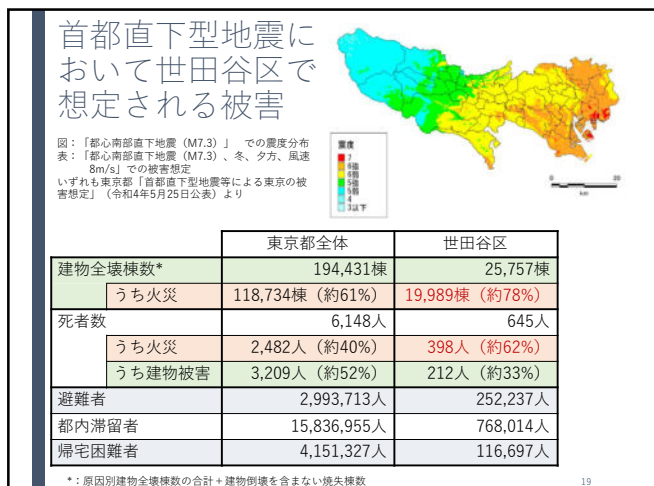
首都直下型地震において世田谷区で想定される被害

図：「都心南部直下地震（M7.3）」 での震度分布
表：「都心南部直下地震（M7.3）、冬、夕方、風速8m/s」での被害想定
いずれも東京都「首都直下地震等による東京の被害想定」（令和4年5月25日公表）より

震度
7
6強
6弱
5強
5弱
4
3以下

0 20
km

| | | 東京都全体 | 世田谷区 |
|---|---|---|---|
| 建物全壊棟数* | | 194,431棟 | 25,757棟 |
| | うち火災 | 118,734棟（約61%） | 19,989棟（約78%） |
| 死者数 | | 6,148人 | 645人 |
| | うち火災 | 2,482人（約40%） | 398人（約62%） |
| | うち建物被害 | 3,209人（約52%） | 212人（約33%） |
| 避難者 | | 2,993,713人 | 252,237人 |
| 都内滞留者 | | 15,836,955人 | 768,014人 |
| 帰宅困難者 | | 4,151,327人 | 116,697人 |

*：原因別建物全壊棟数の合計＋建物倒壊を含まない焼失棟数

19